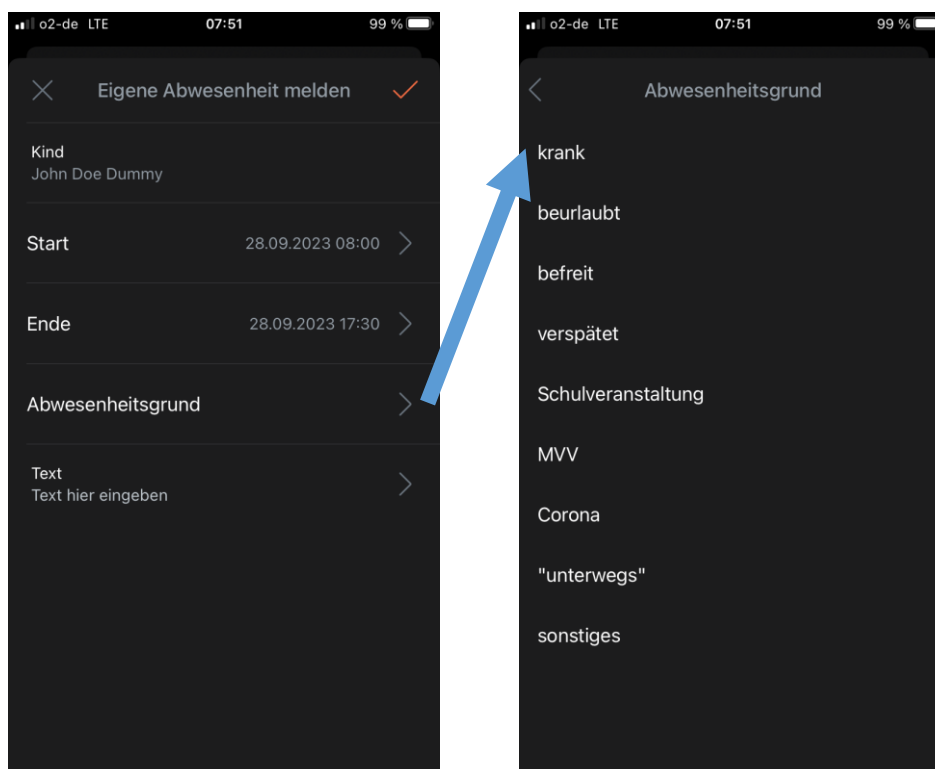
o2-de LTE 07:51 99 %

Eigene Abwesenheit melden

Kind
John Doe Dummy

Start 28.09.2023 08:00

Ende 28.09.2023 17:30

Abwesenheitsgrund

Text
Text hier eingeben

o2-de LTE 07:51 99 %

Abwesenheitsgrund

krank

beurlaubt

befreit

verspätet

Schulveranstaltung

MVV

Corona

"unterwegs"

sonstiges